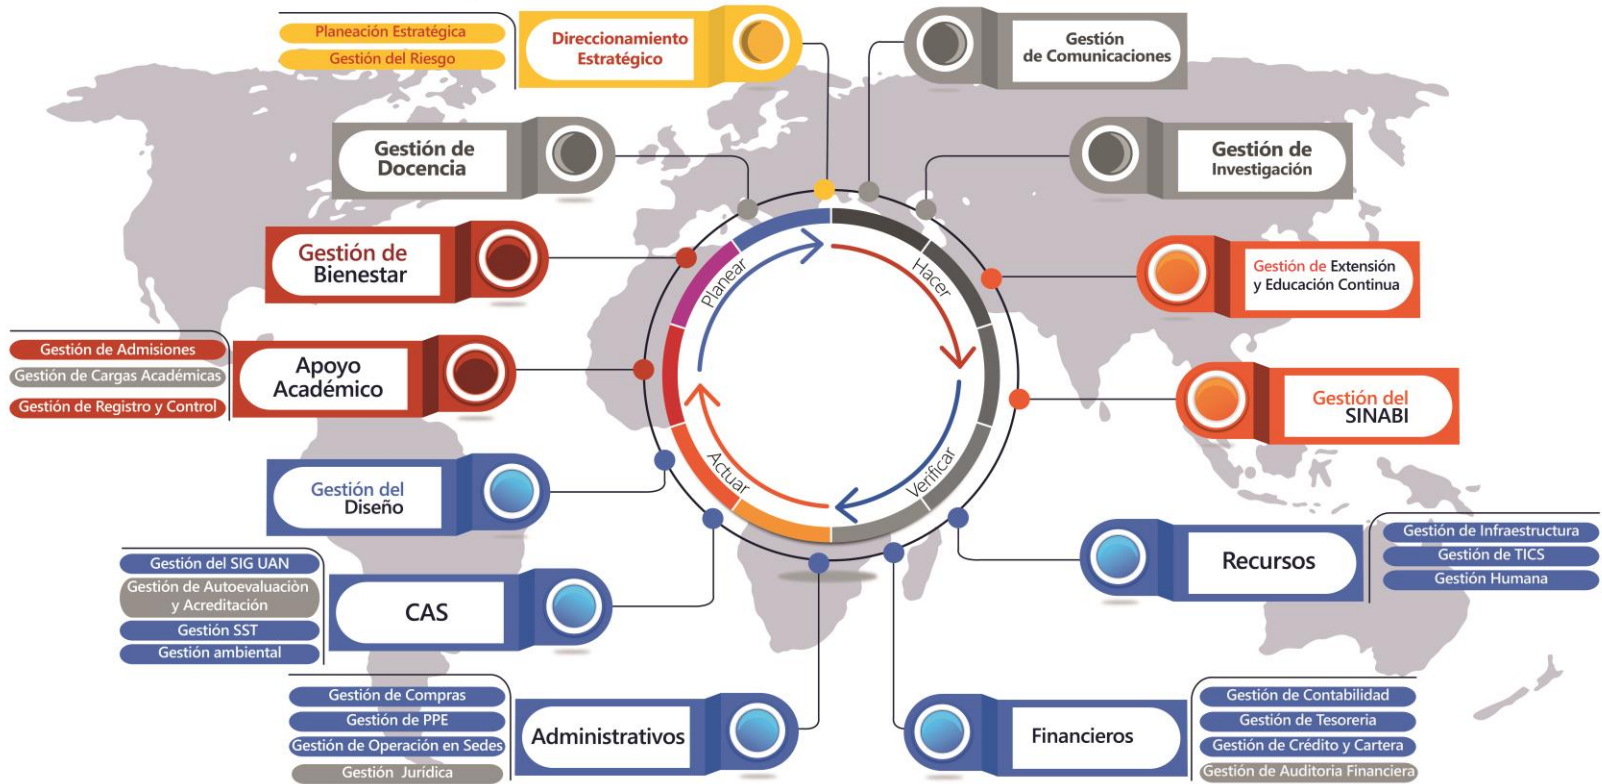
Planeación Estratégica
Gestión del Riesgo

Direccionamiento Estratégico

Gestión de Comunicaciones

Gestión de Docencia

Gestión de Investigación

Gestión de Bienestar

Gestión de Extensión y Educación Continua

Gestión de Admisiones
Gestión de Cargas Académicas
Gestión de Registro y Control

Apoyo Académico

Gestión del SINABI

Planear
Hacer
Verificar
Actuar

Gestión del Diseño

Recursos

Gestión de Infraestructura
Gestión de TICS
Gestión Humana

Gestión del SIG UAN
Gestión de Autoevaluación y Acreditación
Gestión SST
Gestión ambiental

CAS

Gestión de Compras
Gestión de PPE
Gestión de Operación en Sedes
Gestión Jurídica

Administrativos

Financieros

Gestión de Contabilidad
Gestión de Tesoreria
Gestión de Crédito y Cartera
Gestión de Auditoria Financiera